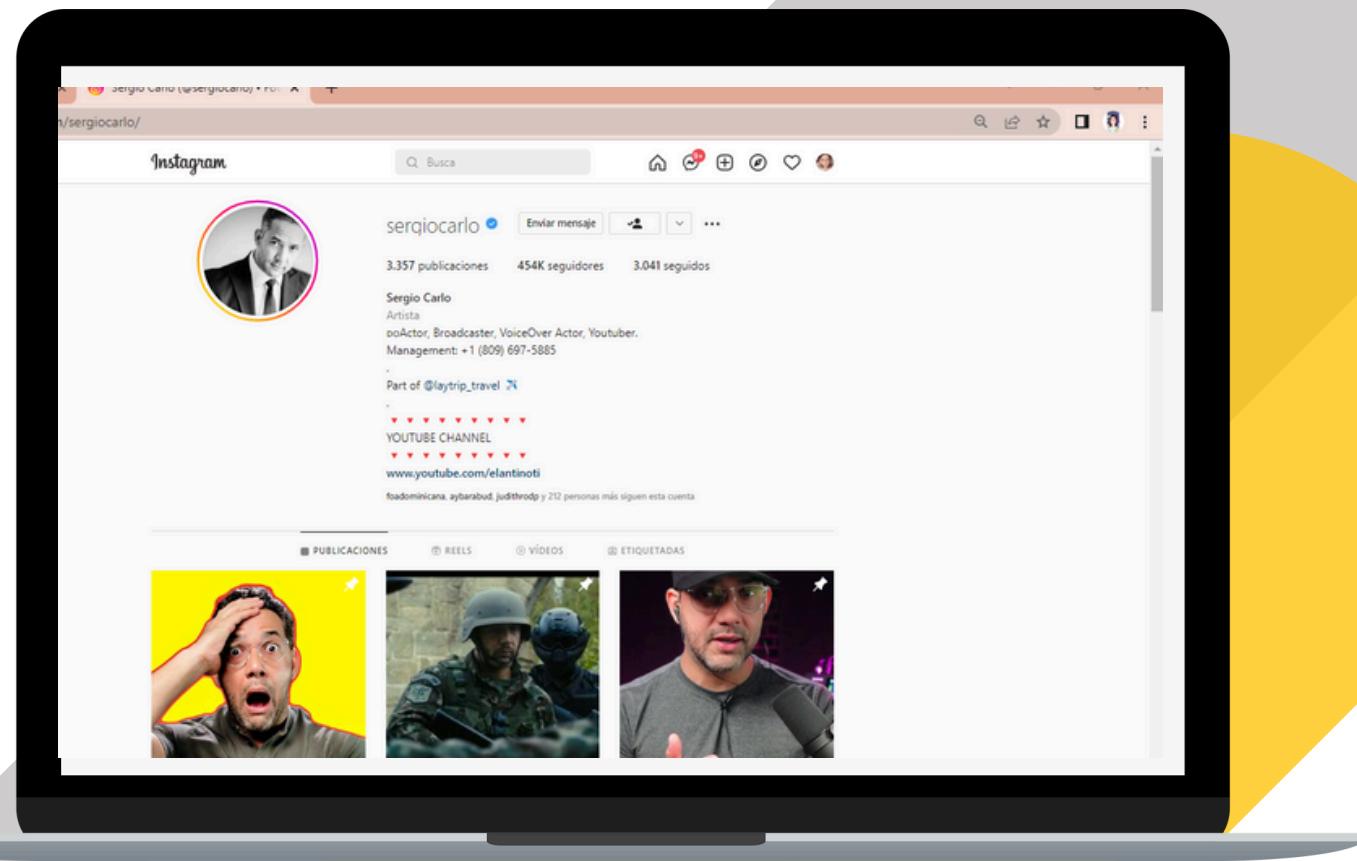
Sergio Carlo (@sergiocarlo) • Fo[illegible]

n/sergiocarlo/

Instagram

Busca

9+

sergiocarlo

Enviar mensaje

3.357 publicaciones 454K seguidores 3.041 seguidos

Sergio Carlo
Artista
Actor, Broadcaster, VoiceOver Actor, Youtuber.
Management: +1 (809) 697-5885
.
Part of @laytrip_travel
.
YOUTUBE CHANNEL
www.youtube.com/elantinoti

foadominicana, aybarabud, judithrodp y 212 personas más siguen esta cuenta

PUBLICACIONES REELS VÍDEOS ETIQUETADAS